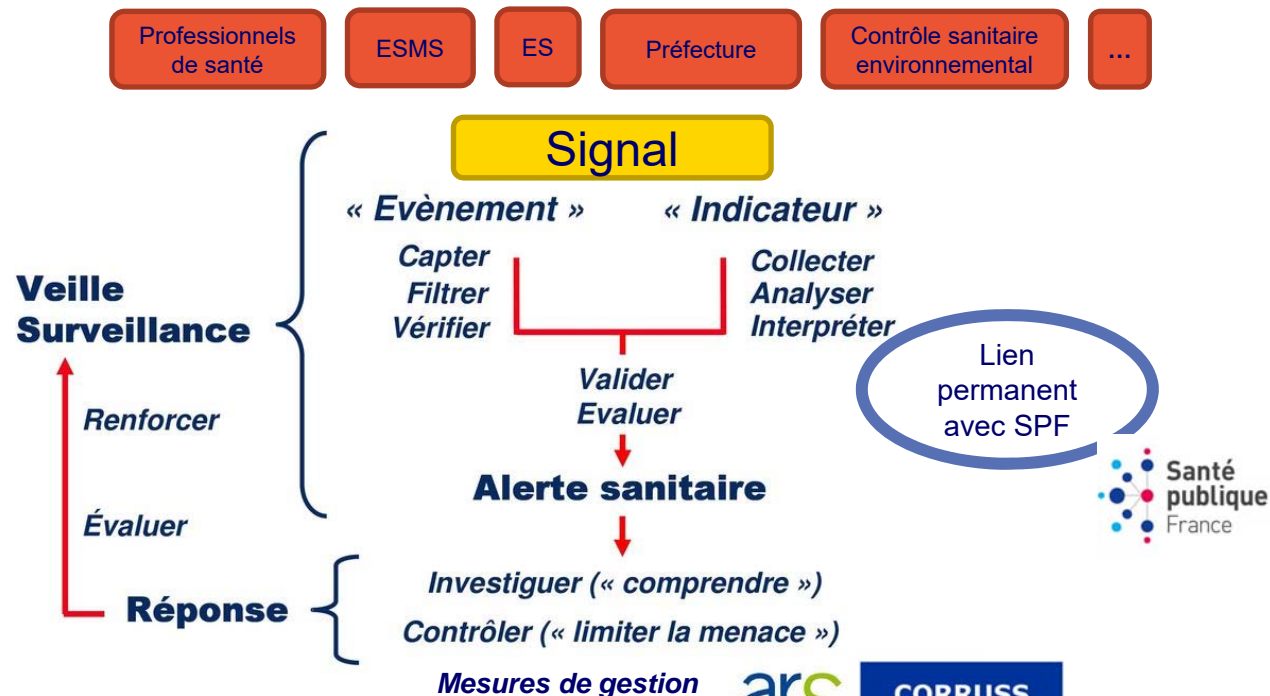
Professionnels de santé

ESMS

ES

Préfecture

Contrôle sanitaire environnemental

...

Signal

« Evènement »

« Indicateur »

Capter
Filtrer
Vérifier

Collecter
Analyser
Interpréter

Veille
Surveillance

Lien permanent avec SPF

Valider
Evaluer

Renforcer

Alerte sanitaire

Santé publique France

Évaluer

Réponse

Investiguer (« comprendre »)

Contrôler (« limiter la menace »)

Mesures de gestion

ars

CORRUSS